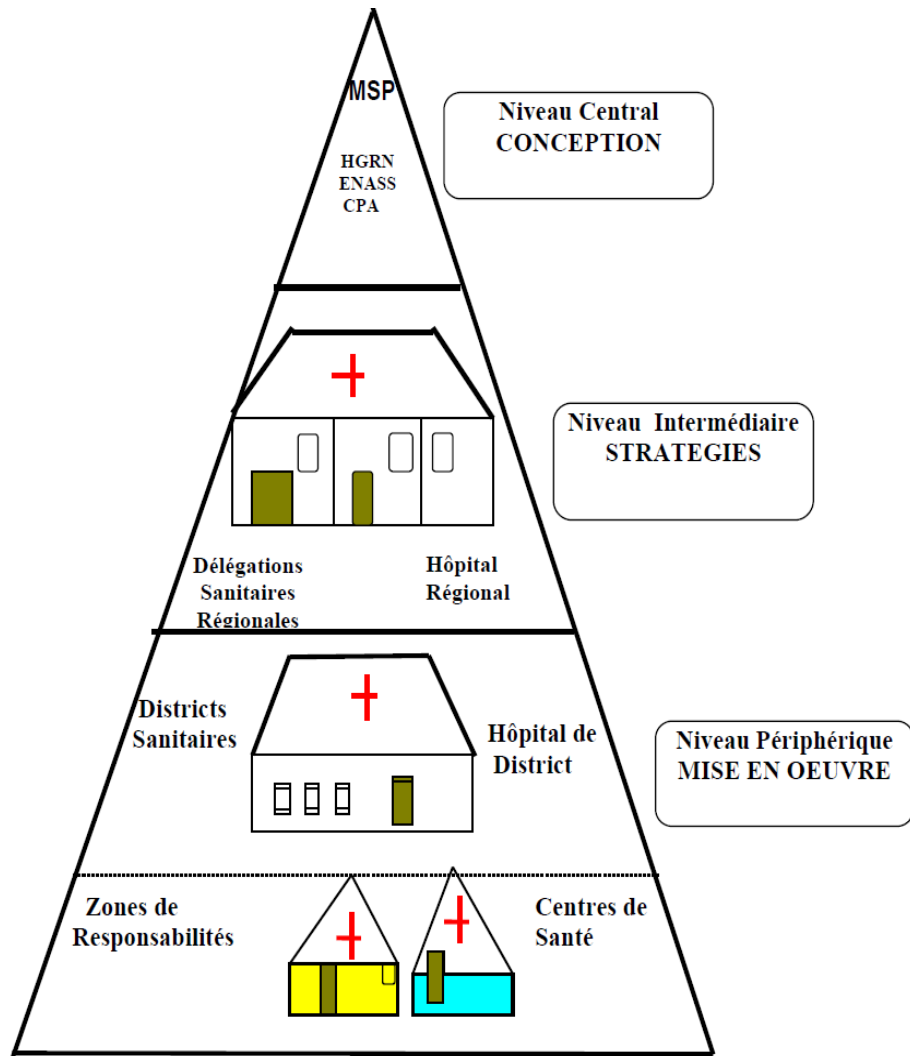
MSP

HGRN
ENASS
CPA

Niveau Central
CONCEPTION

Niveau Intermédiaire
STRATEGIES

Délégations
Sanitaires
Régionales

Hôpital
Régional

Districts
Sanitaires

Hôpital de
District

Niveau Périphérique
MISE EN OEUVRE

Zones de
Responsabilités

Centres de
Santé